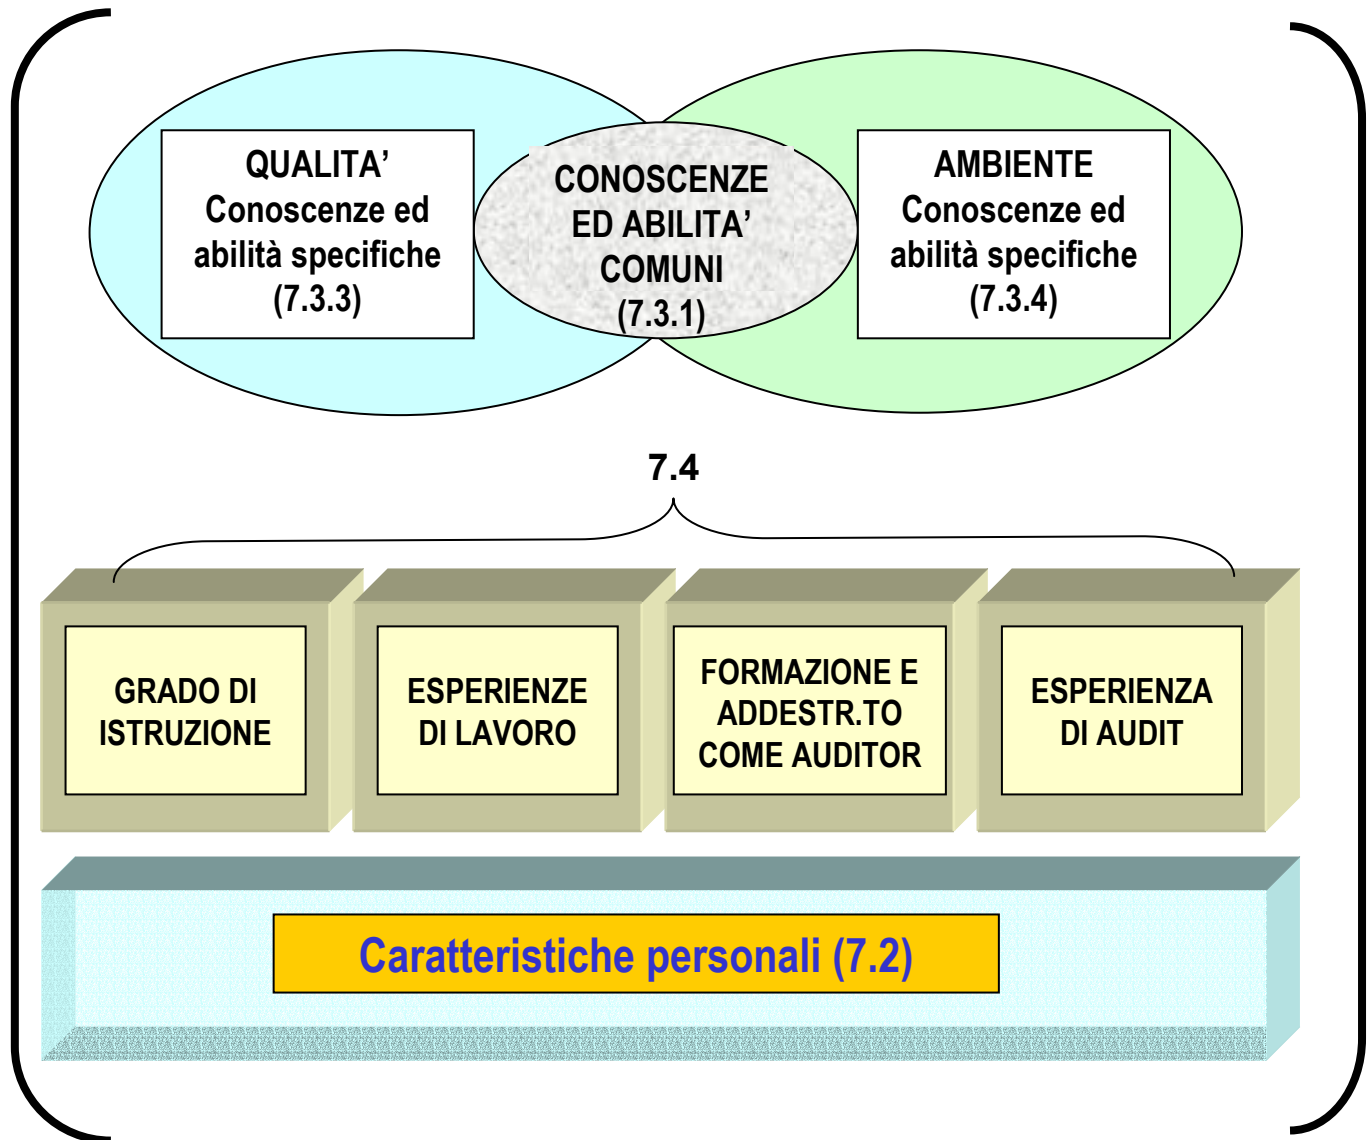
QUALITA’
Conoscenze ed abilità specifiche
(7.3.3)

CONOSCENZE ED ABILITA’ COMUNI
(7.3.1)

AMBIENTE
Conoscenze ed abilità specifiche
(7.3.4)

7.4

GRADO DI ISTRUZIONE

ESPERIENZE DI LAVORO

FORMAZIONE E ADDESTR.TO COME AUDITOR

ESPERIENZA DI AUDIT

Caratteristiche personali (7.2)